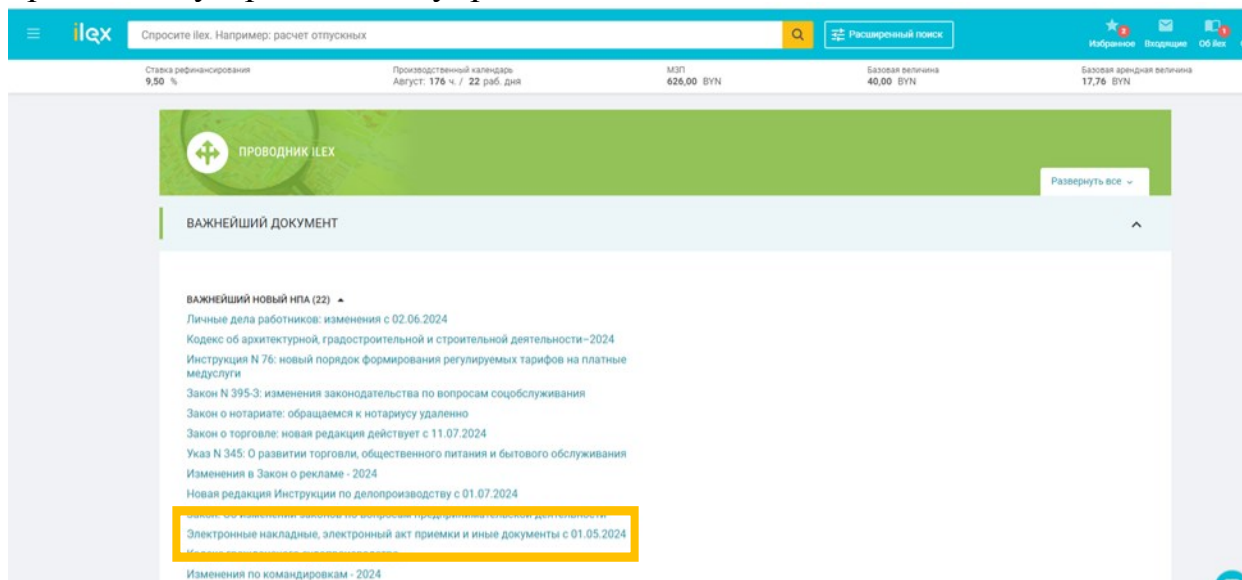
ilex Спросите ilex. Например: расчет отпускных

Расширенный поиск

Избранное Входящие Об ilex

Ставка рефинансирования
9,50 %

Производственный календарь
Август: 176 ч. / 22 раб. дня

МЗП
626,00 BYN

Базовая величина
40,00 BYN

Базовая арендная величина
17,76 BYN

ПРОВОДНИК ILEX

Развернуть все

ВАЖНЕЙШИЙ ДОКУМЕНТ

ВАЖНЕЙШИЙ НОВЫЙ НПА (22)

Личные дела работников: изменения с 02.06.2024

Кодекс об архитектурной, градостроительной и строительной деятельности–2024

Инструкция N 76: новый порядок формирования регулируемых тарифов на платные медуслуги

Закон N 395-З: изменения законодательства по вопросам соцобслуживания

Закон о нотариате: обращаемся к нотариусу удаленно

Закон о торговле: новая редакция действует с 11.07.2024

Указ N 345: О развитии торговли, общественного питания и бытового обслуживания

Изменения в Закон о рекламе - 2024

Новая редакция Инструкции по делопроизводству с 01.07.2024

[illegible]

Электронные накладные, электронный акт приемки и иные документы с 01.05.2024

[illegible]

Изменения по командировкам - 2024